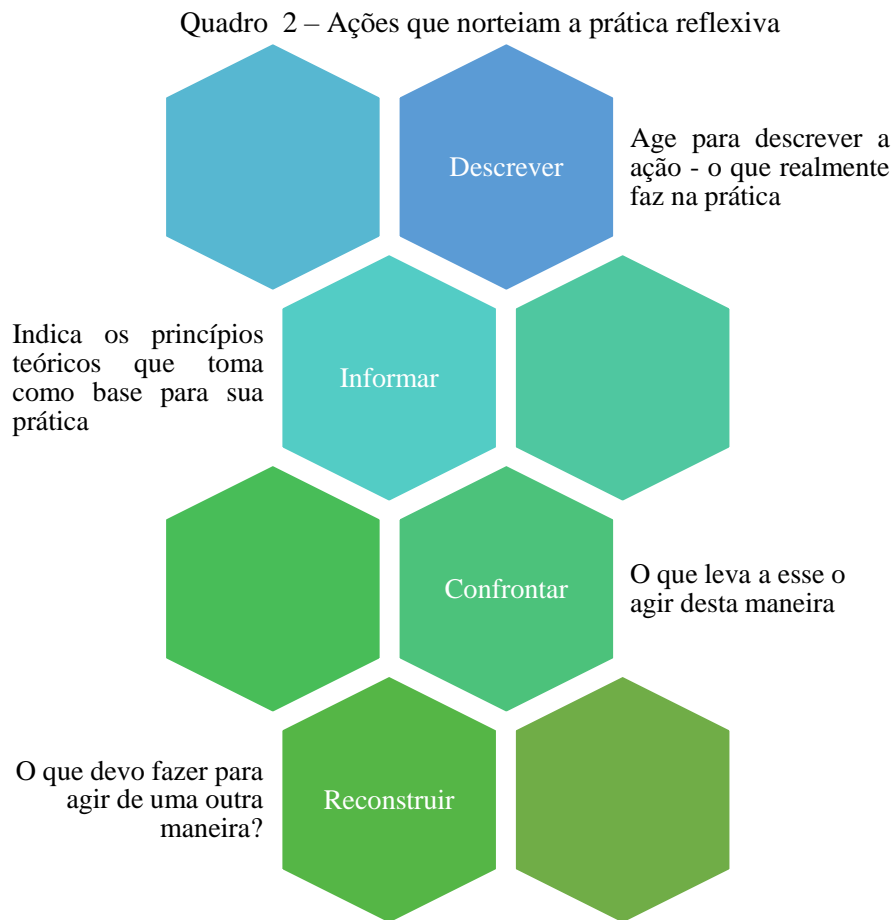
Quadro 2 – Ações que norteiam a prática reflexiva

Descrever

Age para descrever a ação - o que realmente faz na prática

Indica os princípios teóricos que toma como base para sua prática

Informar

Confrontar

O que leva a esse o agir desta maneira

O que devo fazer para agir de uma outra maneira?

Reconstruir